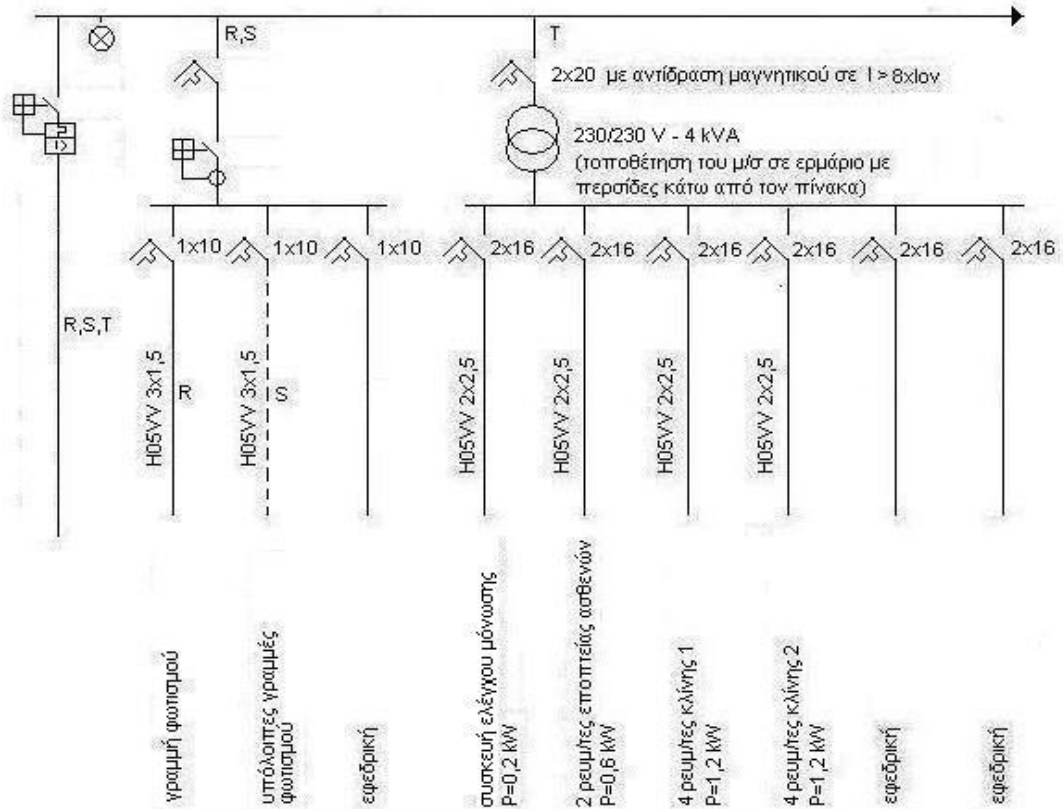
R,S

T

2x20 με αντίδραση μαγνητικού σε I > 8xIον

230/230 V - 4 kVA
(τοποθέτηση του μ/σ σε ερμάριο με περσίδες κάτω από τον πίνακα)

1x10 1x10 1x10 2x16 2x16 2x16 2x16 2x16 2x16

R,S,T

H05VV 3x1,5 R

H05VV 3x1,5 S

H05VV 2x2,5

H05VV 2x2,5

H05VV 2x2,5

H05VV 2x2,5

γραμμή φωτισμού

υπόλοιπες γραμμές φωτισμού

εφεδρική

συσκευή ελέγχου μόνωσης P=0,2 kW

2 ρευματοδότες εποπτείας ασθενών P=0,6 kW

4 ρευματοδότες κλίνης 1 P=1,2 kW

4 ρευματοδότες κλίνης 2 P=1,2 kW

εφεδρική

εφεδρική